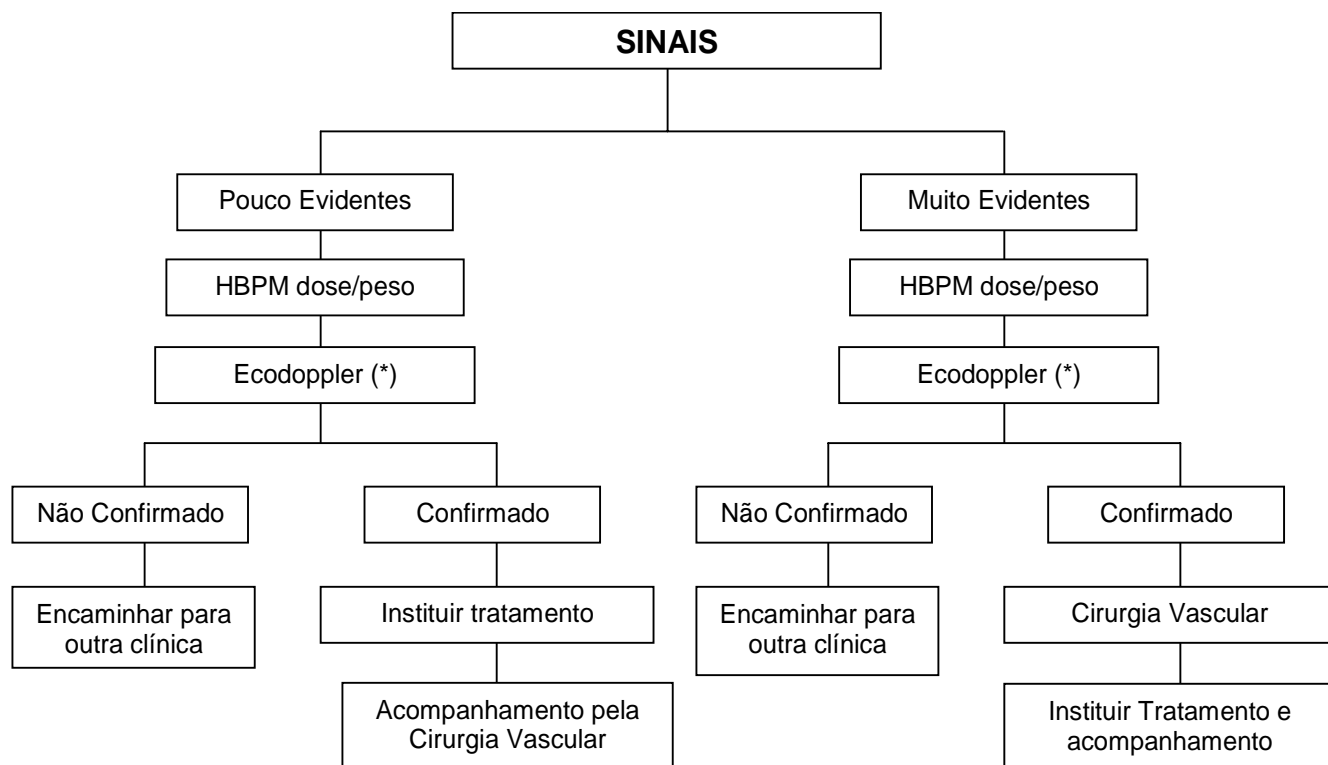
SINAIS

Pouco Evidentes

HBPM dose/peso

Ecodoppler (*)

Não Confirmado

Encaminhar para outra clínica

Confirmado

Instituir tratamento

Acompanhamento pela Cirurgia Vascular

Muito Evidentes

HBPM dose/peso

Ecodoppler (*)

Não Confirmado

Encaminhar para outra clínica

Confirmado

Cirurgia Vascular

Instituir Tratamento e acompanhamento